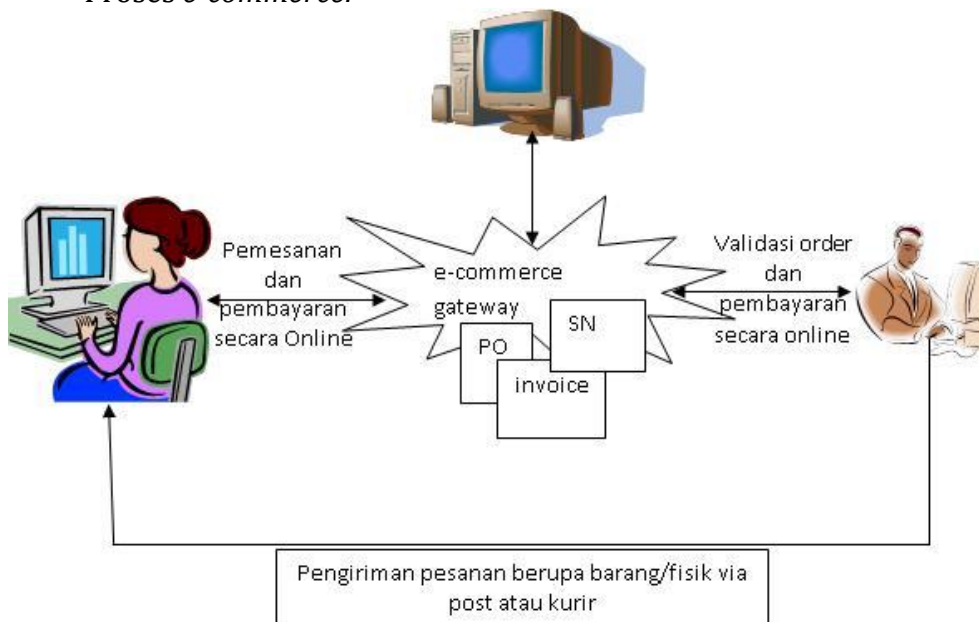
Proses e-commerce:

Pemesanan dan pembayaran secara Online

e-commerce gateway

PO

SN

invoice

Validasi order dan pembayaran secara online

Pengiriman pesanan berupa barang/fisik via post atau kurir